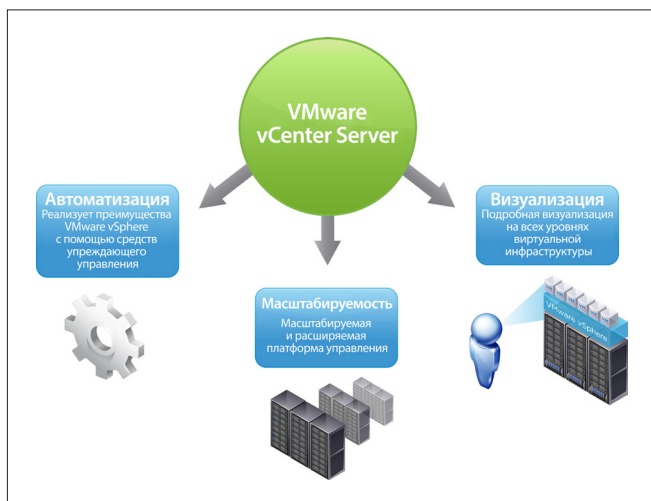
VMware vCenter Server

Автоматизация
Реализует преимущества VMware vSphere с помощью средств упреждающего управления

Масштабируемость
Масштабируемая и расширяемая платформа управления

Визуализация
Подробная визуализация на всех уровнях виртуальной инфраструктуры

VMware vSphere